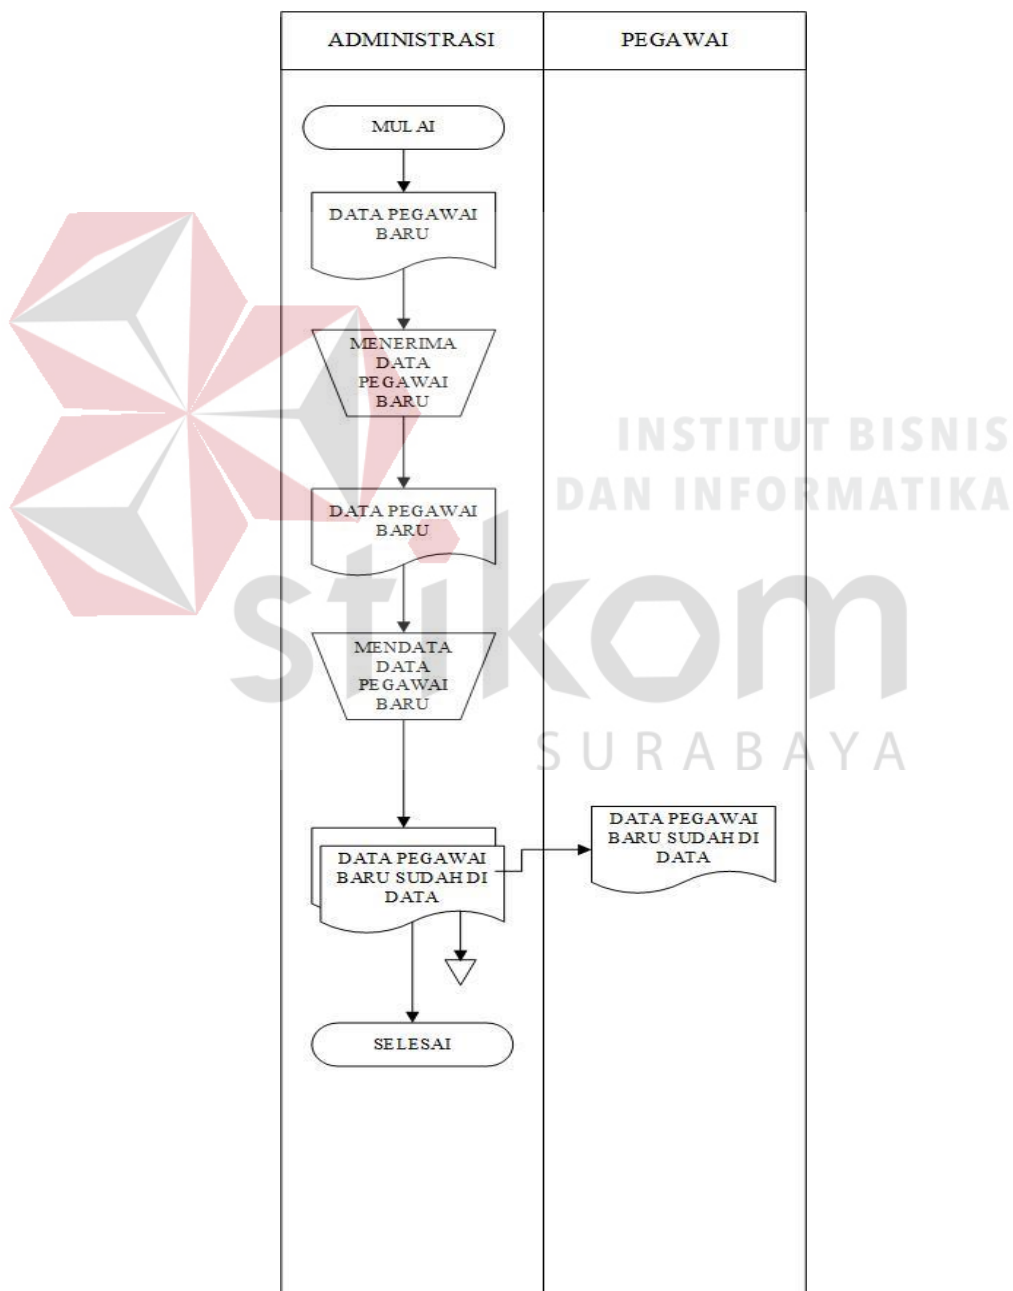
ADMINISTRASI

PEGAWAI

MULAI

DATA PEGAWAI BARU

MENERIMA DATA PEGAWAI BARU

DATA PEGAWAI BARU

MENDATA DATA PEGAWAI BARU

DATA PEGAWAI BARU SUDAH DI DATA

DATA PEGAWAI BARU SUDAH DI DATA

SELESAI

INSTITUT BISNIS DAN INFORMATIKA

stikom

SURABAYA